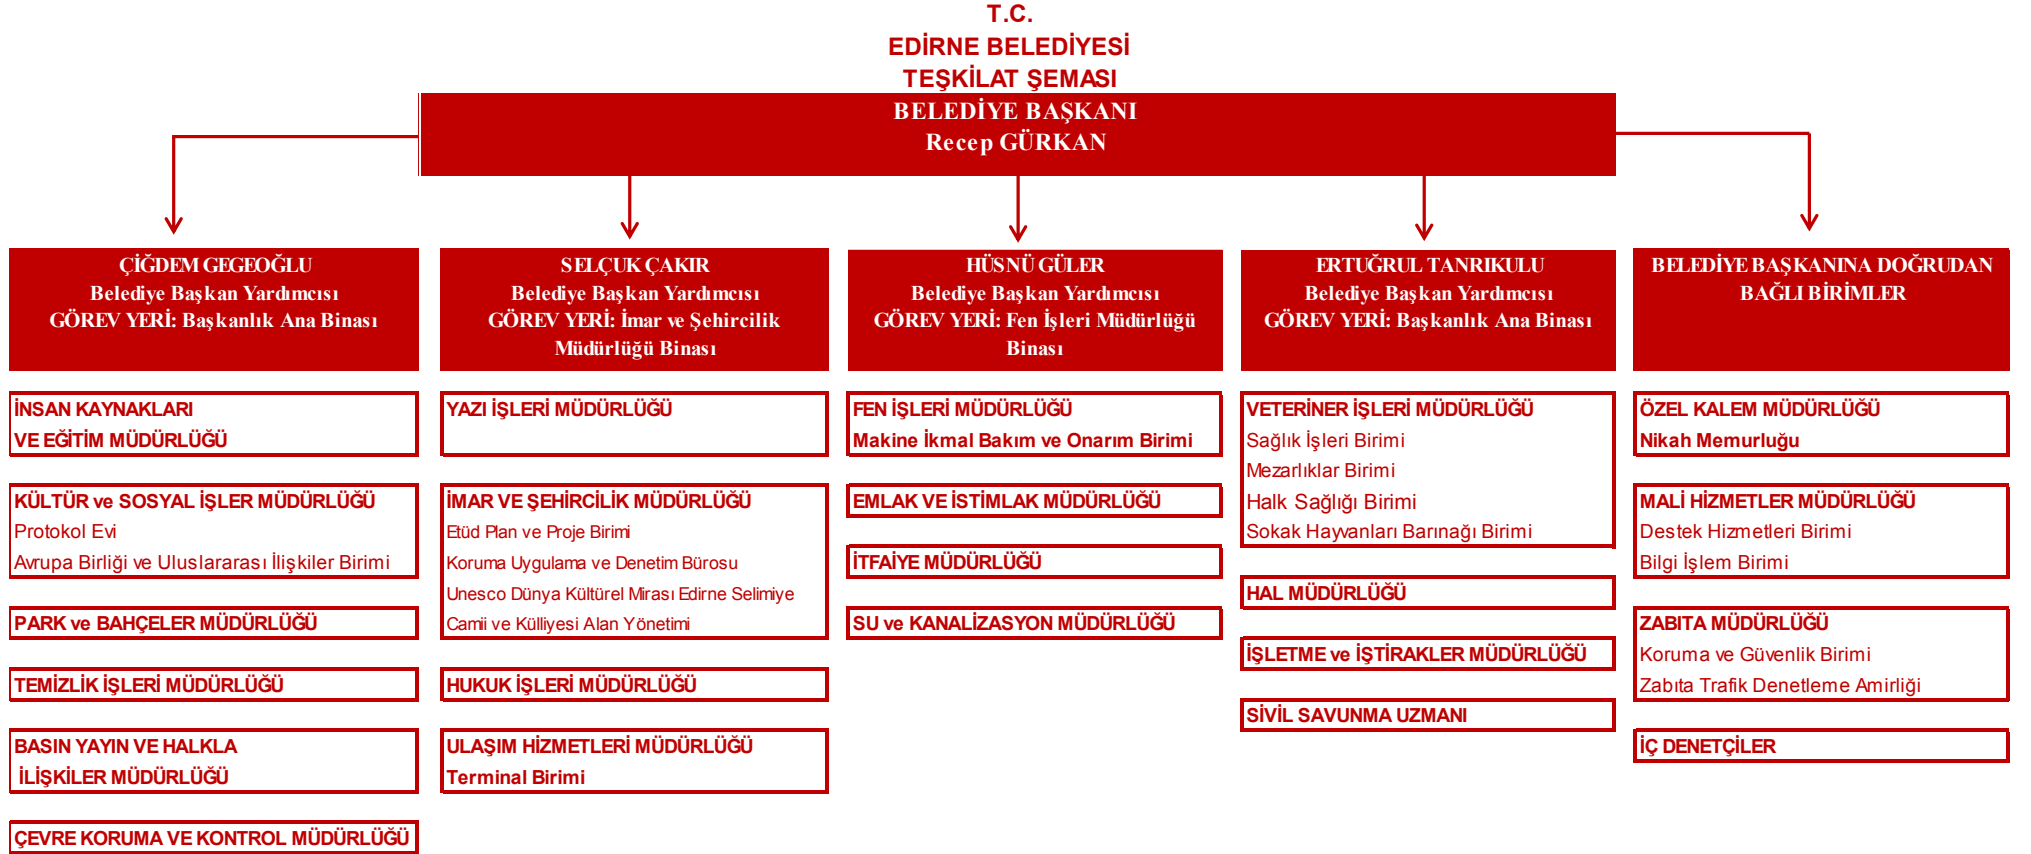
T.C.
EDİRNE BELEDİYESİ
TEŞKİLAT ŞEMASI

BELEDİYE BAŞKANI
Recep GÜRKAN

ÇİĞDEM GEGEOĞLU
Belediye Başkan Yardımcısı
GÖREV YERİ: Başkanlık Ana Binası

İNSAN KAYNAKLARI VE EĞİTİM MÜDÜRLÜĞÜ

KÜLTÜR ve SOSYAL İŞLER MÜDÜRLÜĞÜ
Protokol Evi
Avrupa Birliği ve Uluslararası İlişkiler Birimi

PARK ve BAHÇELER MÜDÜRLÜĞÜ

TEMİZLİK İŞLERİ MÜDÜRLÜĞÜ

BASIN YAYIN VE HALKLA İLİŞKİLER MÜDÜRLÜĞÜ

ÇEVRE KORUMA VE KONTROL MÜDÜRLÜĞÜ

SELÇUK ÇAKIR
Belediye Başkan Yardımcısı
GÖREV YERİ: İmar ve Şehircilik Müdürlüğü Binası

YAZI İŞLERİ MÜDÜRLÜĞÜ

İMAR VE ŞEHİRCİLİK MÜDÜRLÜĞÜ
Etüd Plan ve Proje Birimi
Koruma Uygulama ve Denetim Bürosu
Unesco Dünya Kültürel Mirası Edirne Selimiye Camii ve Külliyesi Alan Yönetimi

HUKUK İŞLERİ MÜDÜRLÜĞÜ

ULAŞIM HİZMETLERİ MÜDÜRLÜĞÜ
Terminal Birimi

HÜSNÜ GÜLER
Belediye Başkan Yardımcısı
GÖREV YERİ: Fen İşleri Müdürlüğü Binası

FEN İŞLERİ MÜDÜRLÜĞÜ
Makine İkmal Bakım ve Onarım Birimi

EMLAK VE İSTİMLAK MÜDÜRLÜĞÜ

İTFAİYE MÜDÜRLÜĞÜ

SU ve KANALİZASYON MÜDÜRLÜĞÜ

ERTUĞRUL TANRIKULU
Belediye Başkan Yardımcısı
GÖREV YERİ: Başkanlık Ana Binası

VETERİNER İŞLERİ MÜDÜRLÜĞÜ
Sağlık İşleri Birimi
Mezarlıklar Birimi
Halk Sağlığı Birimi
Sokak Hayvanları Barınağı Birimi

HAL MÜDÜRLÜĞÜ

İŞLETME ve İŞTİRAKLER MÜDÜRLÜĞÜ

SİVİL SAVUNMA UZMANI

BELEDİYE BAŞKANINA DOĞRUDAN BAĞLI BİRİMLER

ÖZEL KALEM MÜDÜRLÜĞÜ
Nikah Memurluğu

MALİ HİZMETLER MÜDÜRLÜĞÜ
Destek Hizmetleri Birimi
Bilgi İşlem Birimi

ZABITA MÜDÜRLÜĞÜ
Koruma ve Güvenlik Birimi
Zabıta Trafik Denetleme Amirliği

İÇ DENETÇİLER